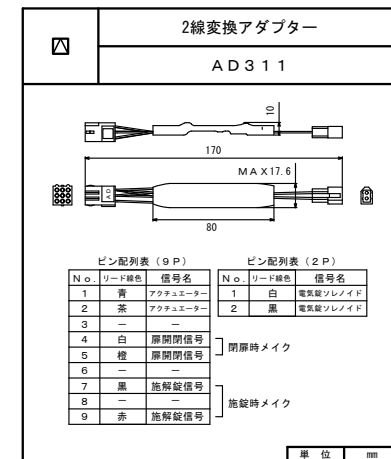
2線変換アダプター

ＡＤ３１１

10

170

ＭＡＸ17.６

AD

80

ピン配列表（９Ｐ）

| Ｎｏ． | リード線色 | 信号名 |
|---|---|---|
| １ | 青 | アクチュエーター |
| ２ | 茶 | アクチュエーター |
| ３ | ― | ― |
| ４ | 白 | 扉開閉信号 |
| ５ | 橙 | 扉開閉信号 |
| ６ | ― | ― |
| ７ | 黒 | 施解錠信号 |
| ８ | ― | ― |
| ９ | 赤 | 施解錠信号 |

閉扉時メイク

施錠時メイク

ピン配列表（２Ｐ）

| Ｎｏ． | リード線色 | 信号名 |
|---|---|---|
| １ | 白 | 電気錠ソレノイド |
| ２ | 黒 | 電気錠ソレノイド |

単　位　　mm